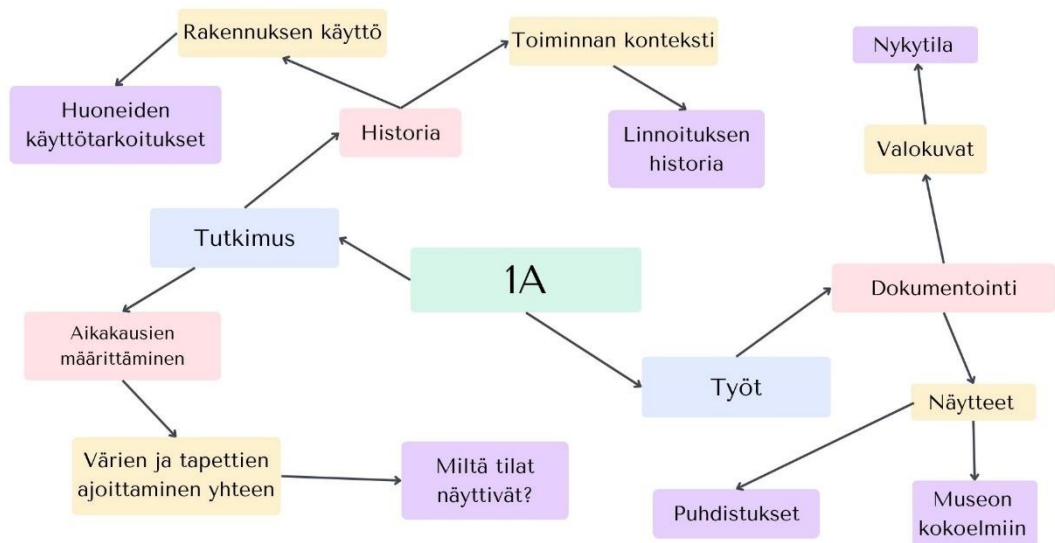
1A

Tutkimus

Historia

Rakennuksen käyttö

Huoneiden käyttötarkoitukset

Toiminnan konteksti

Linnoituksen historia

Aikakausien määrittäminen

Värien ja tapettien ajoittaminen yhteen

Miltä tilat näyttivät?

Työt

Dokumentointi

Valokuvat

Nykytila

Näytteet

Puhdistukset

Museon kokoelmiin